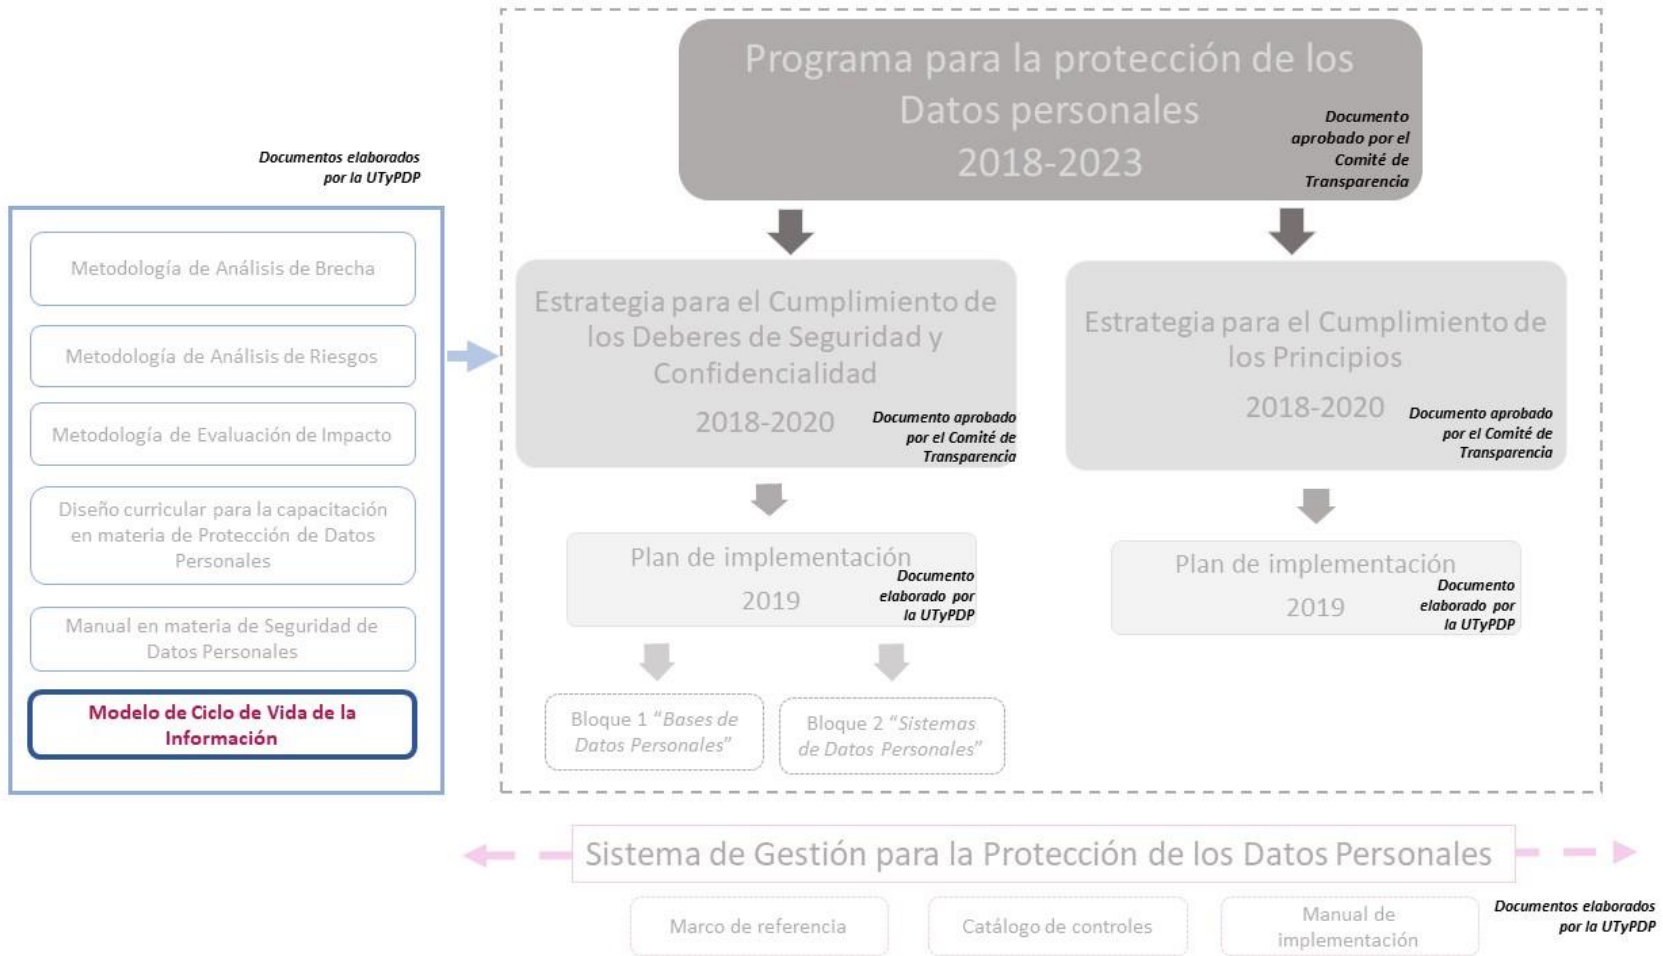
Documentos elaborados por la UTyPDP

Metodología de Análisis de Brecha

Metodología de Análisis de Riesgos

Metodología de Evaluación de Impacto

Diseño curricular para la capacitación en materia de Protección de Datos Personales

Manual en materia de Seguridad de Datos Personales

Modelo de Ciclo de Vida de la Información

Programa para la protección de los Datos personales 2018-2023

Documento aprobado por el Comité de Transparencia

Estrategia para el Cumplimiento de los Deberes de Seguridad y Confidencialidad 2018-2020

Documento aprobado por el Comité de Transparencia

Estrategia para el Cumplimiento de los Principios 2018-2020

Documento aprobado por el Comité de Transparencia

Plan de implementación 2019

Documento elaborado por la UTyPDP

Plan de implementación 2019

Documento elaborado por la UTyPDP

Bloque 1 "Bases de Datos Personales"

Bloque 2 "Sistemas de Datos Personales"

Sistema de Gestión para la Protección de los Datos Personales

Marco de referencia

Catálogo de controles

Manual de implementación

Documentos elaborados por la UTyPDP